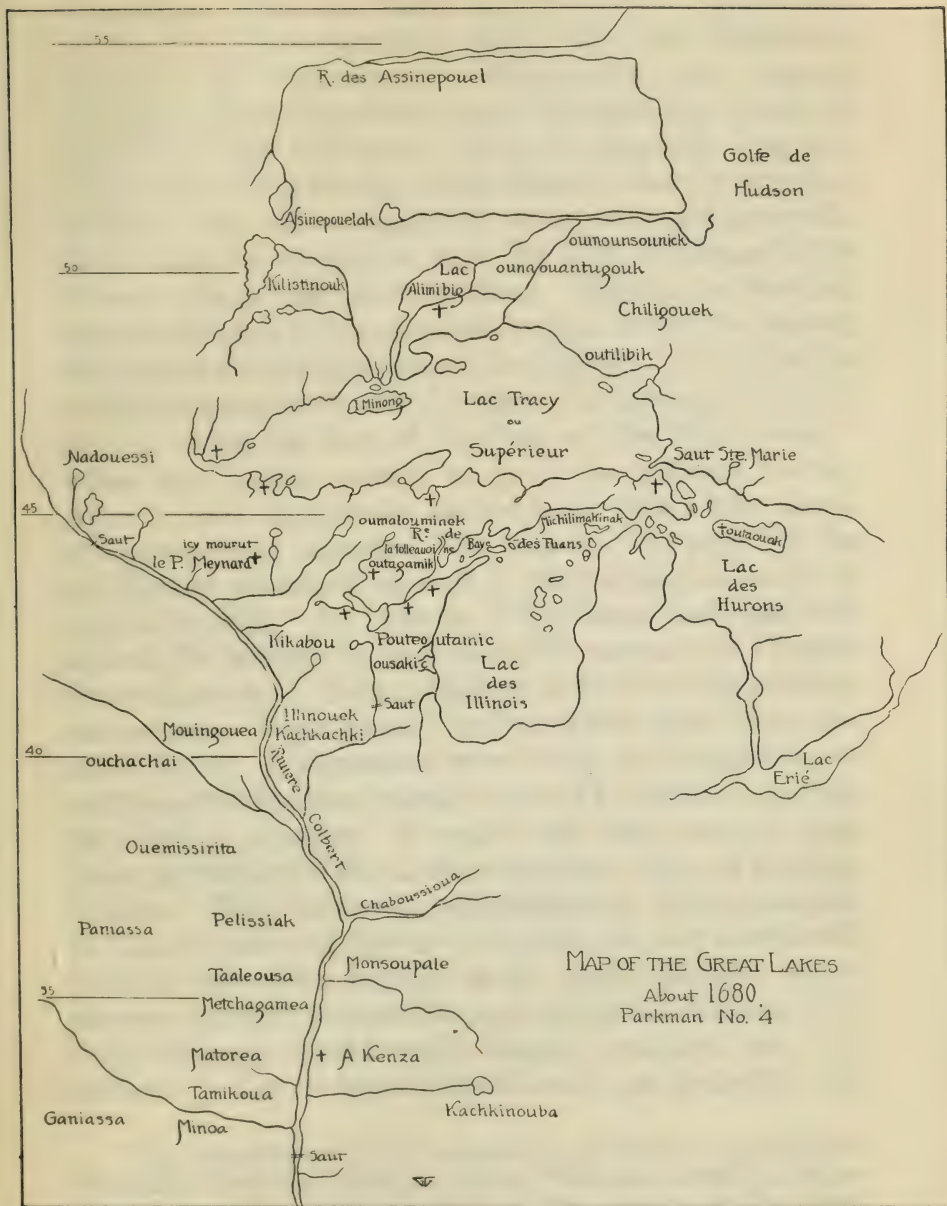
55

R. des Assinepouel

Golfe de Hudson

Afsinepouelak

ounounsouniсk

50

Kilistinouk

Lac Alimibic

ouna ouantugouk

Chiligouek

outilibik

Minong

Lac Tracy ou Supérieur

Saut Ste. Marie

Nadouessi

45

Saut

icy mourut le P. Meynard

oumalouminek

Rre. de la folleauoine

Michilimakinak

Baye des Puans

tounouak

outagamik

Lac des Hurons

Kikabou

Pouteoutamic

ousaki

Lac des Illinois

Saut

Illinouek

Kachkachki

Mouingouea

40

ouchachai

Riviere Colbert

Lac Erié

Ouemissirita

Chaboussioua

Pelissiak

Pamassa

Monsoupale

Taaleousa

35

Metchagamea

Map of the Great Lakes
About 1680.
Parkman No. 4

Matorea

A Kenza

Tamikoua

Kachkinouba

Ganiassa

Minoa

Saut